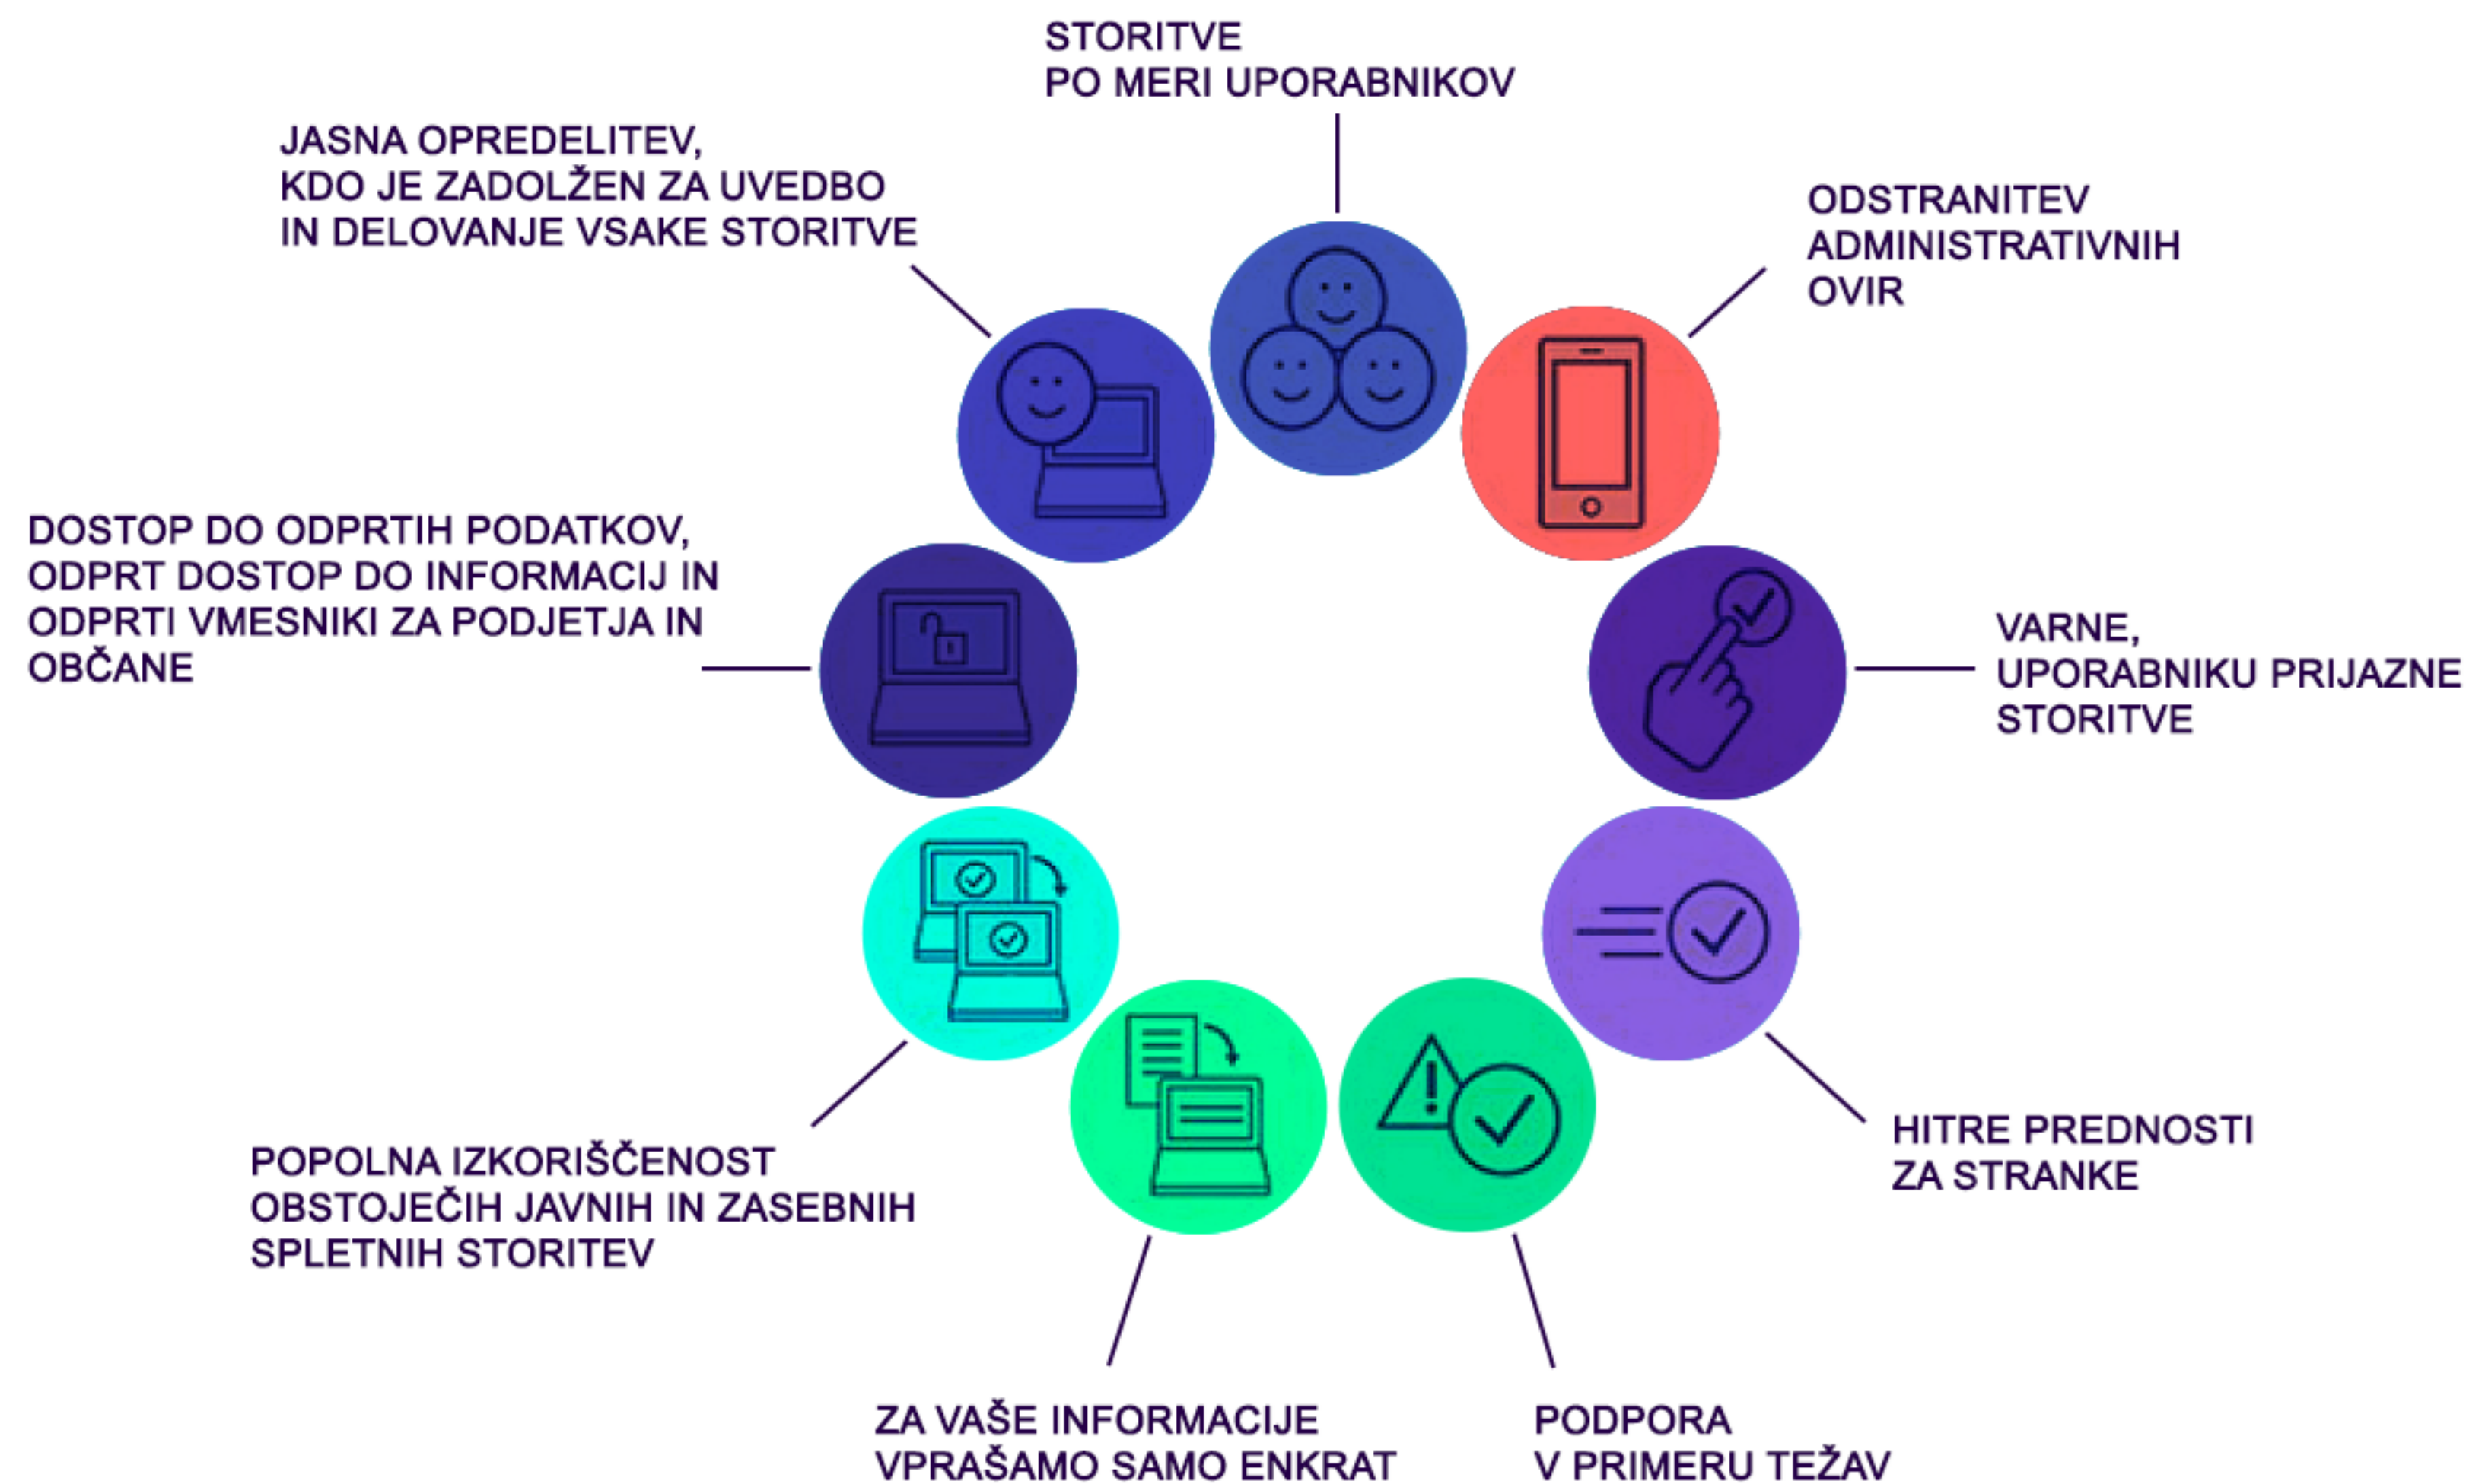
STORITVE
PO MERI UPORABNIKOV

JASNA OPREDELITEV, KDO JE ZADOLŽEN ZA UVEDBO IN DELOVANJE VSAKE STORITVE

ODSTRANITEV ADMINISTRATIVNIH OVIR

DOSTOP DO ODPRTIH PODATKOV, ODPRT DOSTOP DO INFORMACIJ IN ODPRTI VMESNIKI ZA PODJETJA IN OBČANE

VARNE, UPORABNIKU PRIJAZNE STORITVE

HITRE PREDNOSTI ZA STRANKE

POPOLNA IZKORIŠČENOST OBSTOJEČIH JAVNIH IN ZASEBNIH SPLETNIH STORITEV

ZA VAŠE INFORMACIJE VPRAŠAMO SAMO ENKRAT

PODPORA V PRIMERU TEŽAV